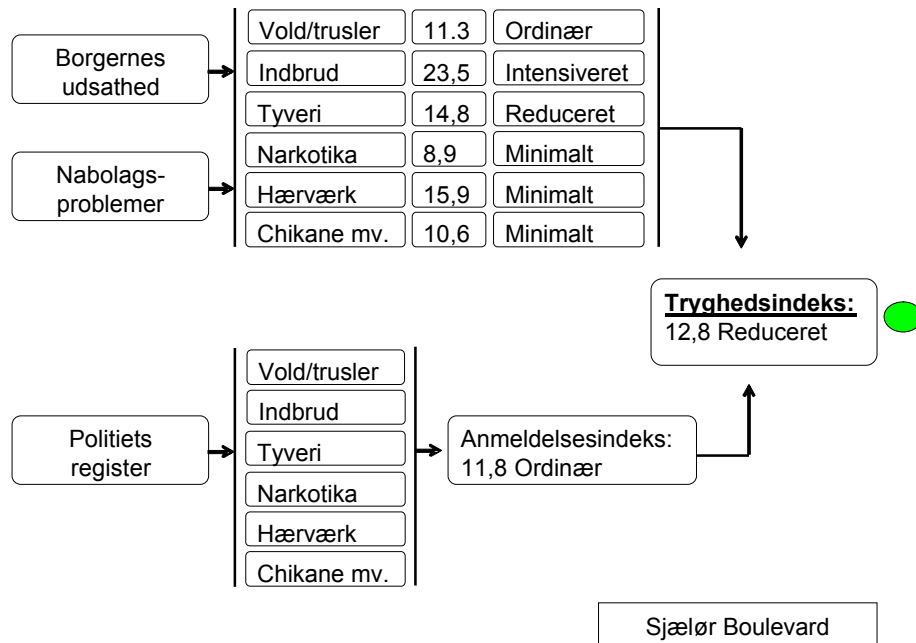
Borgernes udsathed

Nabolags-problemer

| Vold/trusler | 11.3 | Ordinær |
|---|---|---|
| Indbrud | 23,5 | Intensiveret |
| Tyveri | 14,8 | Reduceret |
| Narkotika | 8,9 | Minimalt |
| Hærværk | 15,9 | Minimalt |
| Chikane mv. | 10,6 | Minimalt |

**Tryghedsindeks:**
12,8 Reduceret

Politiets register

Vold/trusler
Indbrud
Tyveri
Narkotika
Hærværk
Chikane mv.

Anmeldelsesindeks:
11,8 Ordinær

Sjælør Boulevard